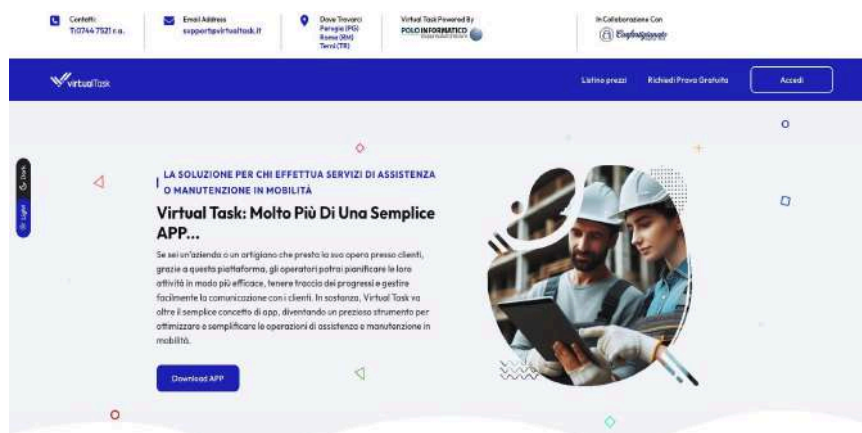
Contatti:
T:0744 7521 r.a.

Email Address
support@virtualtask.it

Dove Trovarci
Perugia (PG)
Roma (RM)
Terni (TR)

Virtual Task Powered By
POLO INFORMATICO

In Collaborazione Con
Confartigianato

VirtualTask

Listino prezzi
Richiedi Prova Gratuita
Accedi

Dark
Light

LA SOLUZIONE PER CHI EFFETTUA SERVIZI DI ASSISTENZA O MANUTENZIONE IN MOBILITÀ

Virtual Task: Molto Più Di Una Semplice APP...

Se sei un'azienda o un artigiano che presta la sua opera presso clienti, grazie a questa piattaforma, gli operatori potrai pianificare le loro attività in modo più efficace, tenere traccia dei progressi e gestire facilmente la comunicazione con i clienti. In sostanza, Virtual Task va oltre il semplice concetto di app, diventando un prezioso strumento per ottimizzare e semplificare le operazioni di assistenza e manutenzione in mobilità.

Download APP